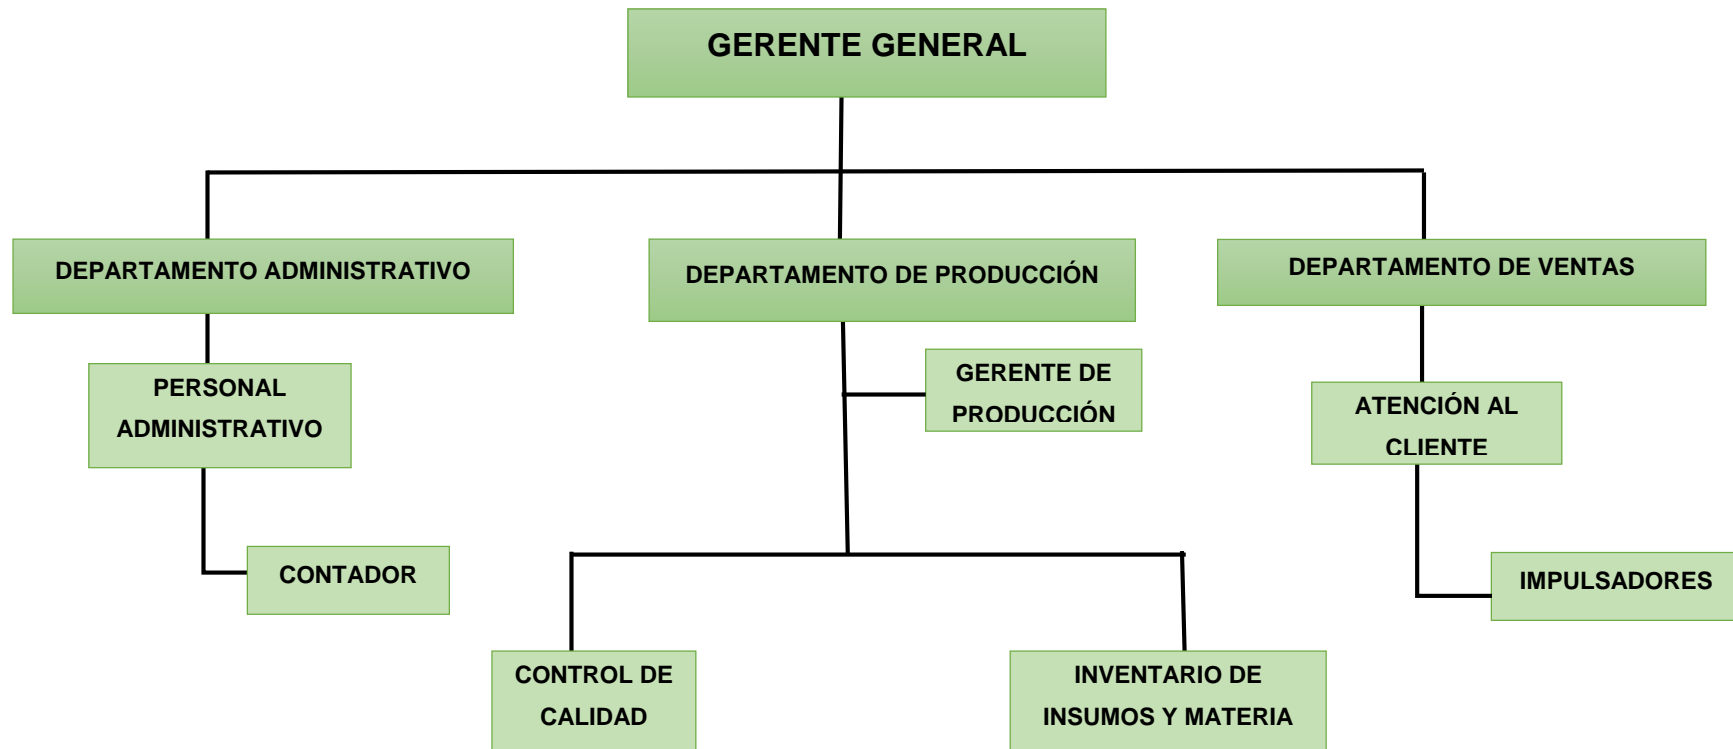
GERENTE GENERAL

DEPARTAMENTO ADMINISTRATIVO

DEPARTAMENTO DE PRODUCCIÓN

DEPARTAMENTO DE VENTAS

PERSONAL ADMINISTRATIVO

GERENTE DE PRODUCCIÓN

ATENCIÓN AL CLIENTE

CONTADOR

IMPULSADORES

CONTROL DE CALIDAD

INVENTARIO DE INSUMOS Y MATERIA